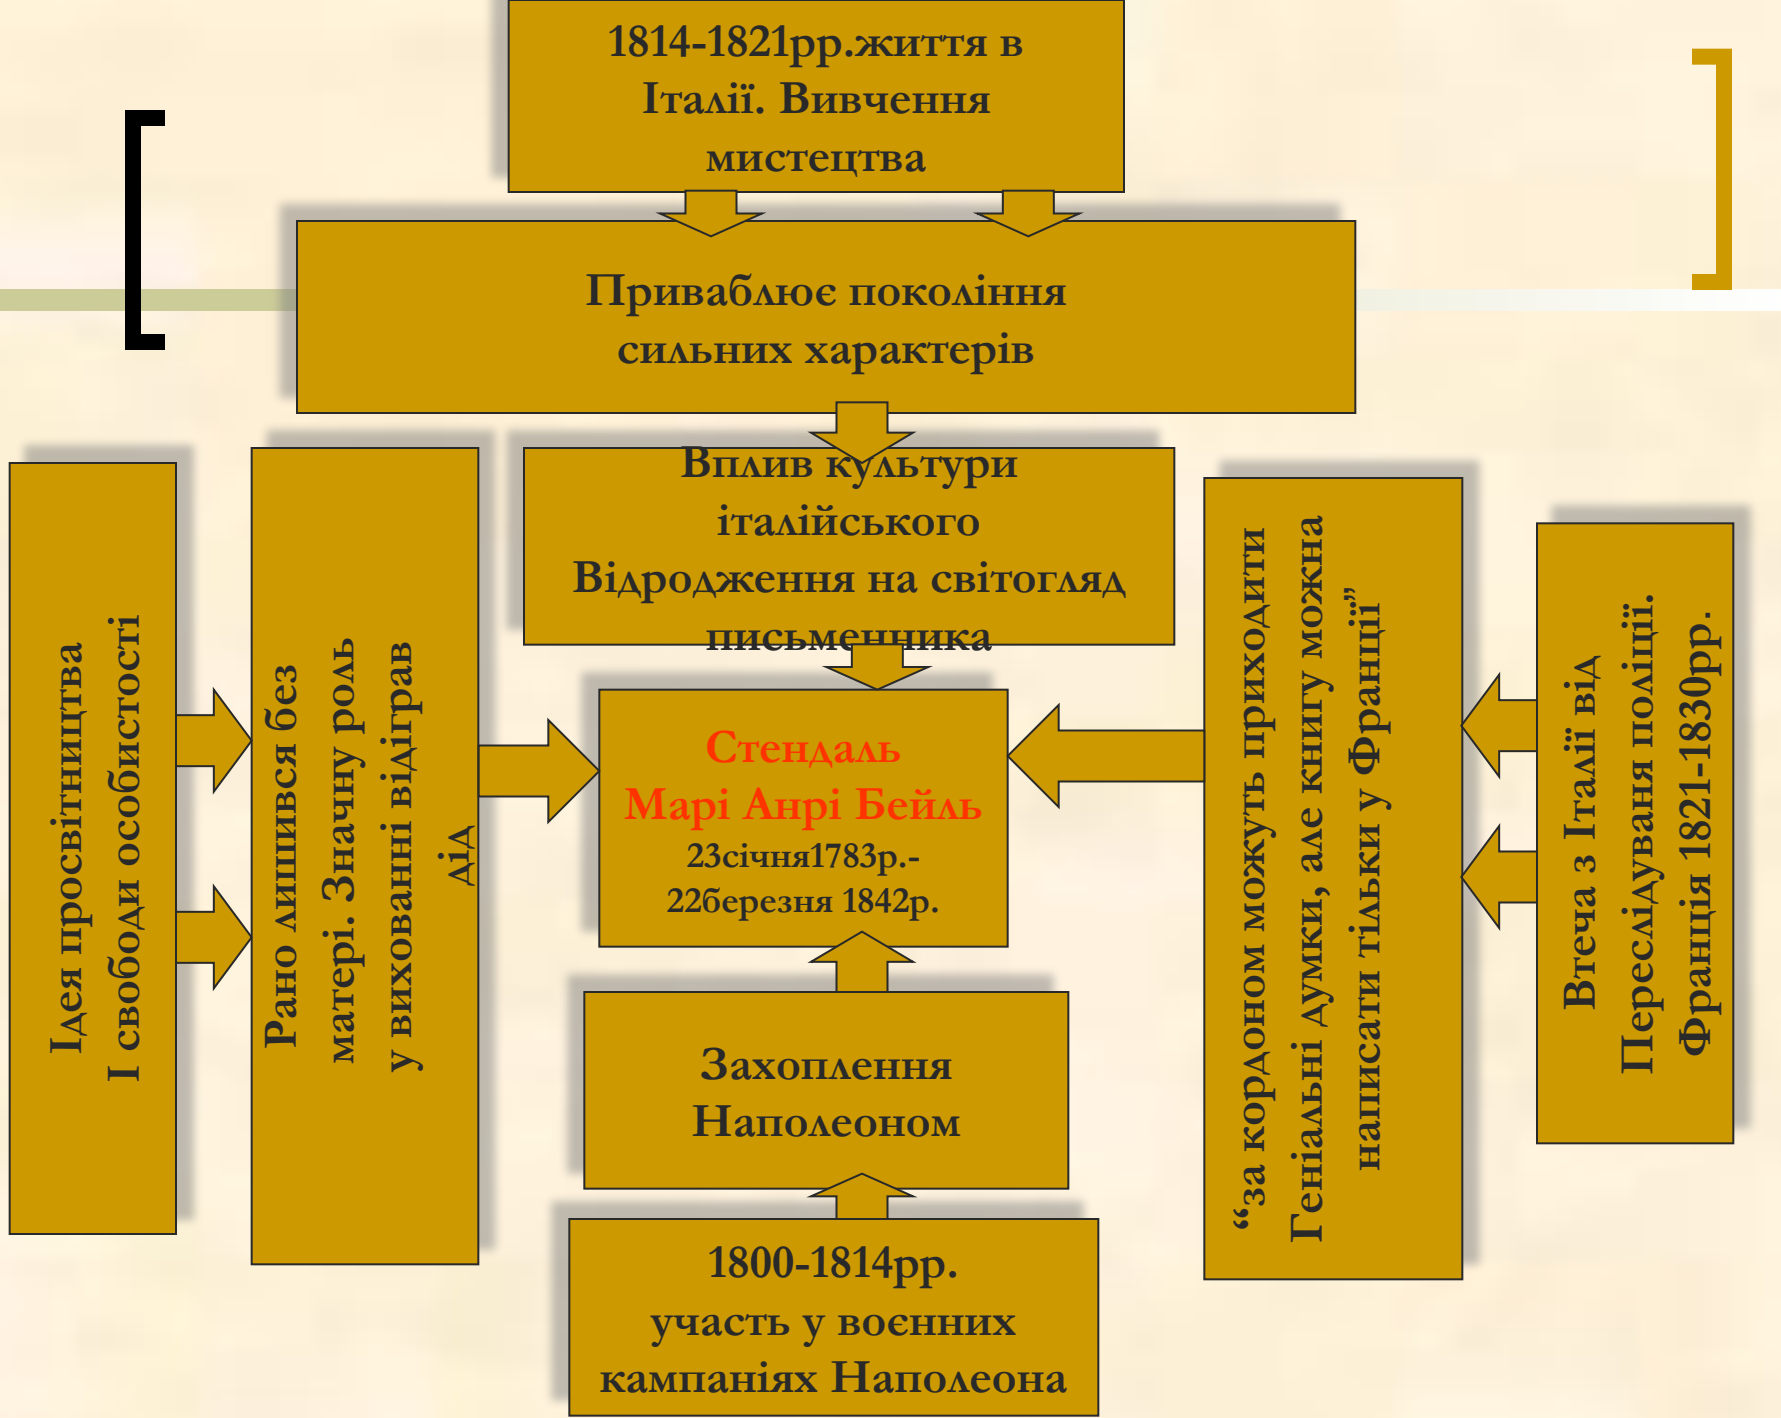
1814-1821рр.життя в Італії. Вивчення мистецтва

Приваблює покоління сильних характерів

Вплив культури італійського Відродження на світогляд письменника

Ідея просвітництва І свободи особистості

Рано лишився без матері. Значну роль у вихованні відіграв дід

Стендаль
Марі Анрі Бейль
23січня1783р.-
22березня 1842р.

“за кордоном можуть приходити Геніальні думки, але книгу можна написати тільки у Франції”

Втеча з Італії від Переслідуваня поліції. Франція 1821-1830рр.

Захоплення Наполеоном

1800-1814рр.
участь у военних кампаніях Наполеона